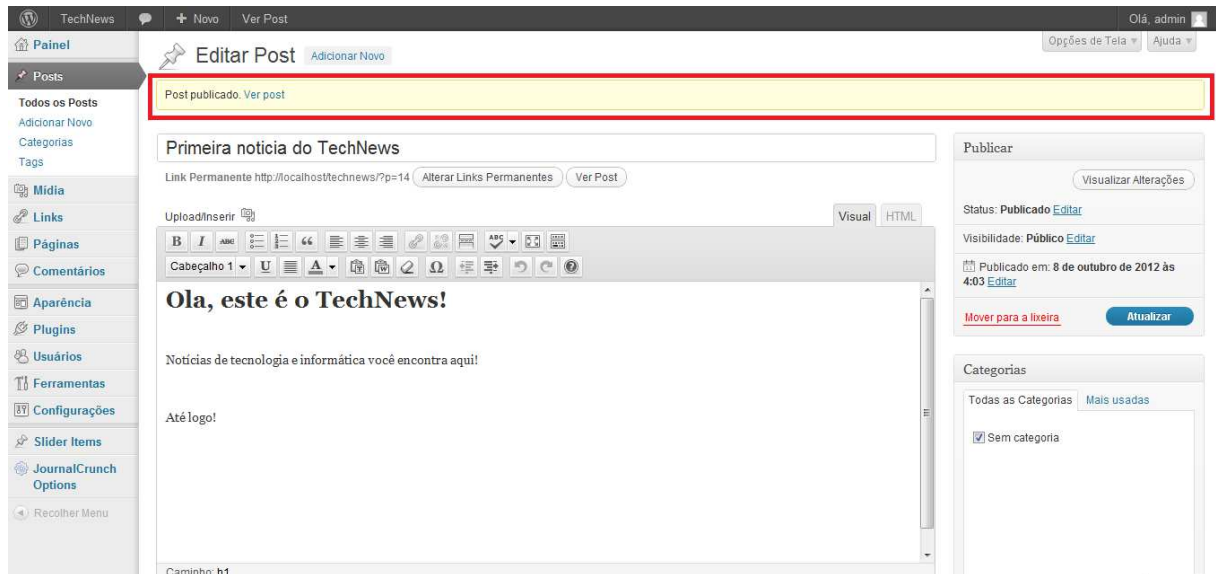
TechNews + Novo Ver Post Olá, admin

Painel
Posts
Todos os Posts
Adicionar Novo
Categorias
Tags
Mídia
Links
Páginas
Comentários
Aparência
Plugins
Usuários
Ferramentas
Configurações
Slider Items
JournalCrunch Options
Recolher Menu

Editar Post Adicionar Novo

Opções de Tela Ajuda

Post publicado. Ver post

Primeira noticia do TechNews

Link Permanente http://localhost/technews/?p=14 Alterar Links Permanentes Ver Post

Upload/Inserir

Visual HTML

Cabeçalho 1

Ola, este é o TechNews!

Notícias de tecnologia e informática você encontra aqui!

Até logo!

Caminho: h1

Publicar

Visualizar Alterações

Status: Publicado Editar

Visibilidade: Público Editar

Publicado em: 8 de outubro de 2012 às 4:03 Editar

Mover para a lixeira

Atualizar

Categorias

Todas as Categorias Mais usadas

Sem categoria